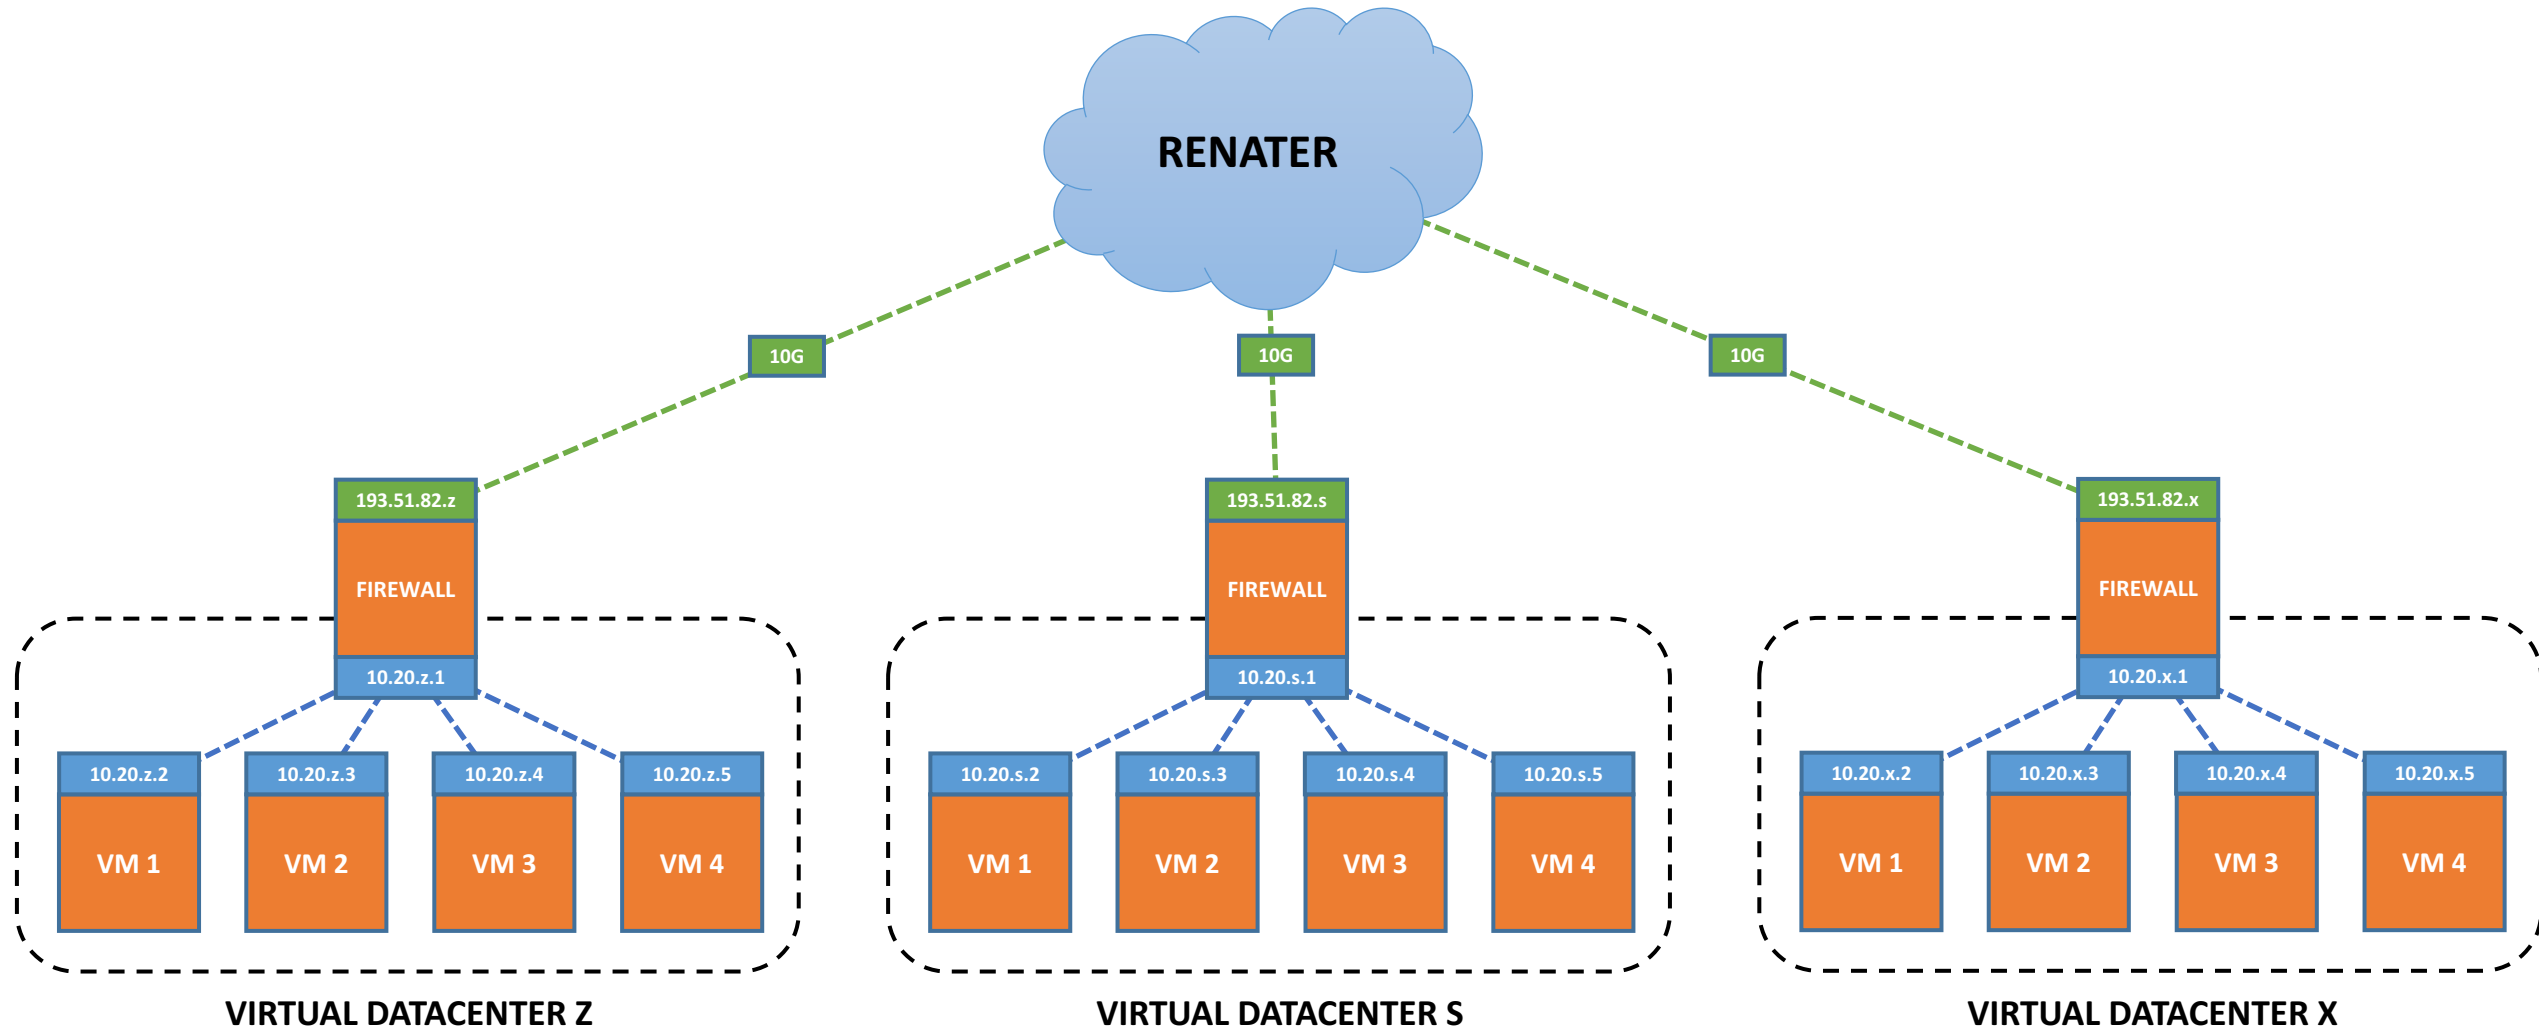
RENATER

10G

10G

10G

193.51.82.z

FIREWALL

10.20.z.1

10.20.z.2

VM 1

10.20.z.3

VM 2

10.20.z.4

VM 3

10.20.z.5

VM 4

VIRTUAL DATACENTER Z

193.51.82.s

FIREWALL

10.20.s.1

10.20.s.2

VM 1

10.20.s.3

VM 2

10.20.s.4

VM 3

10.20.s.5

VM 4

VIRTUAL DATACENTER S

193.51.82.x

FIREWALL

10.20.x.1

10.20.x.2

VM 1

10.20.x.3

VM 2

10.20.x.4

VM 3

10.20.x.5

VM 4

VIRTUAL DATACENTER X